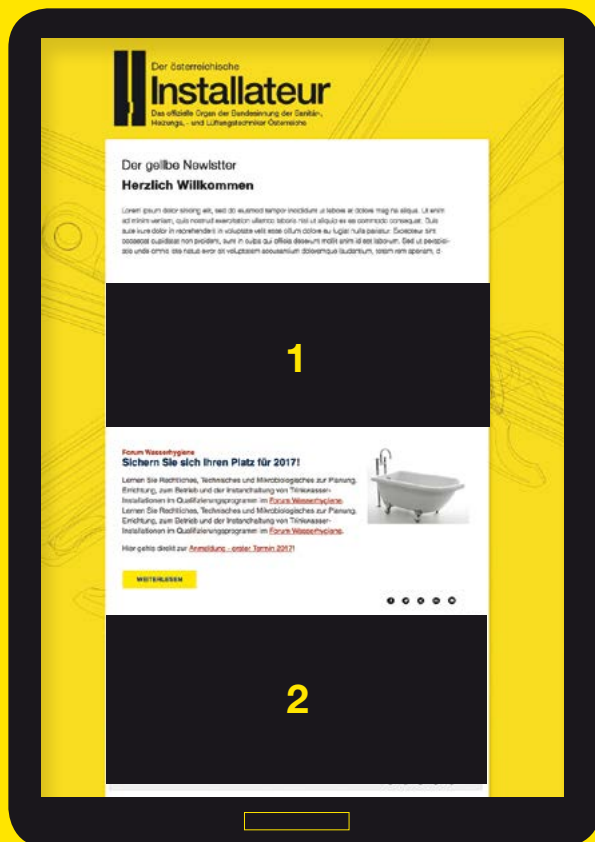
Der österreichische
Installateur
Das offizielle Organ der Bundesinnung der Sanitär-, Heizungs,- und Lüftungstechniker Österreichs

Der gelbe Newlstter
Herzlich Willkommen

Lorem ipsum dolor sincing elit, sed do eiusmod tempor incididunt ut labore et dolore mag na aliqua. Ut enim ad minim veniam, quis nostrud exercitation ullamco laboris nisi ut aliquip ex ea commodo consequat. Duis aute irure dolor in reprehenderit in voluptate velit esse cillum dolore eu fugiat nulla pariatur. Excepteur sint occaecat cupidatat non proident, sunt in culpa qui officia deserunt mollit anim id est laborum. Sed ut perspiciatis unde omnis iste natus error sit voluptatem accusantium doloremque laudantium, totam rem aperiam, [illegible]

1

Forum Wasserhygiene
Sichern Sie sich Ihren Platz für 2017!

Lernen Sie Rechtliches, Technisches und Mikrobiologisches zur Planung, Errichtung, zum Betrieb und der Instandhaltung von Trinkwasser-Installationen im Qualifizierungsprogramm im Forum Wasserhygiene. Lernen Sie Rechtliches, Technisches und Mikrobiologisches zur Planung, Errichtung, zum Betrieb und der Instandhaltung von Trinkwasser-Installationen im Qualifizierungsprogramm im Forum Wasserhygiene.

Hier gehts direkt zur Anmeldung - erster Termin 2017!

WEITERLESEN

2